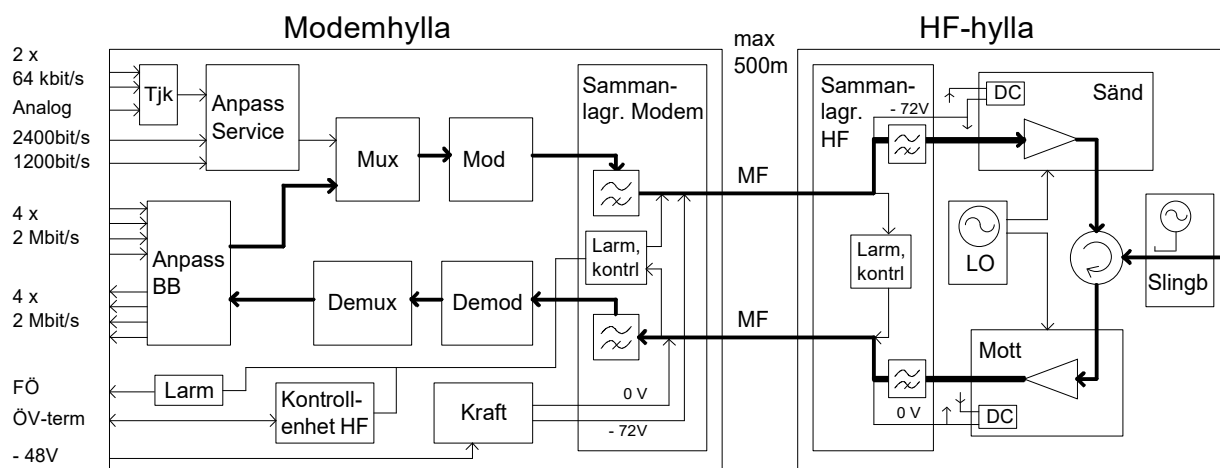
Modemhylla

HF-hylla

max 500m

2 x 64 kbit/s

Analog

2400bit/s

1200bit/s

4 x 2 Mbit/s

4 x 2 Mbit/s

FÖ

ÖV-term

- 48V

Tjk

Anpass Service

Mux

Mod

Anpass BB

Demux

Demod

Larm

Kontrollenhet HF

Kraft

Sammanlagr. Modem

Larm, kontrl

0 V

- 72V

MF

MF

Sammanlagr. HF

- 72V

Larm, kontrl

0 V

DC

Sänd

LO

Slingb

Mott

DC